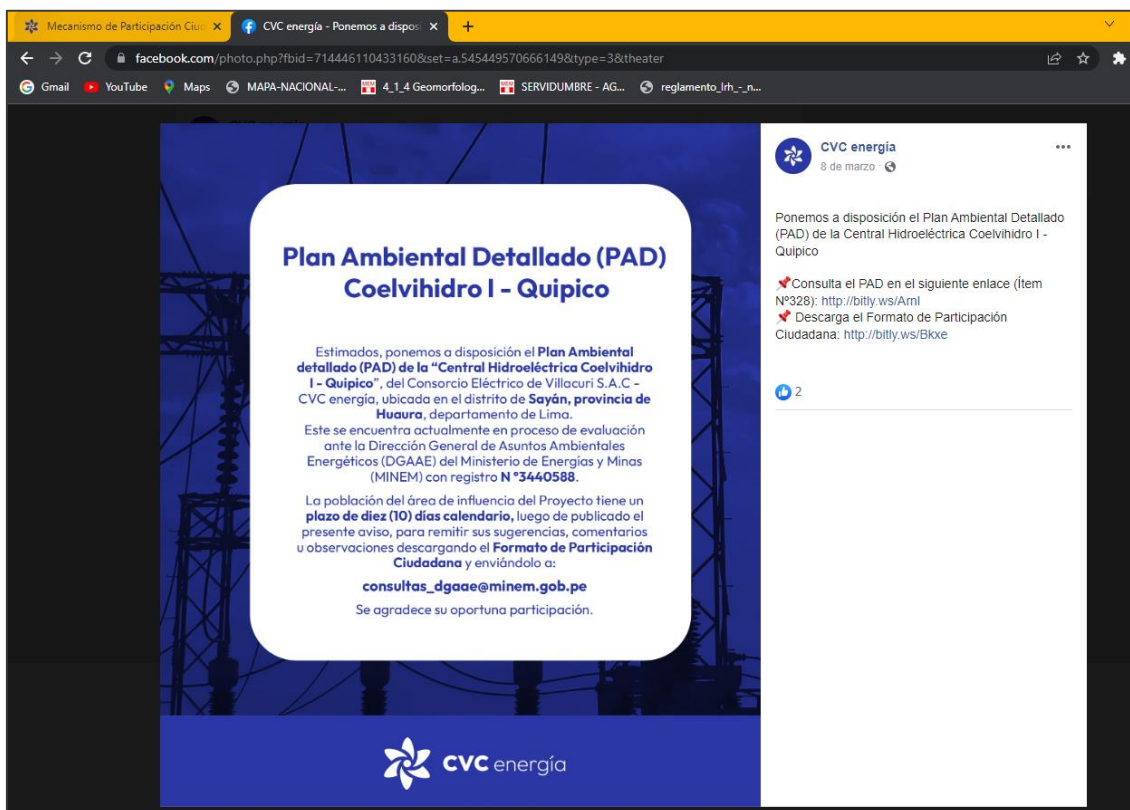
Mecanismo de Participación Ciud ×

CVC energía - Ponemos a dispos ×

+

facebook.com/photo.php?fbid=714446110433160&set=a.545449570666149&type=3&theater

Gmail YouTube Maps MAPA-NACIONAL-... 4_1_4 Geomorfolog... SERVIDUMBRE - AG... reglamento_lrh_-_n...

Plan Ambiental Detallado (PAD) Coelvihidro I - Quipico

Estimados, ponemos a disposición el Plan Ambiental detallado (PAD) de la "Central Hidroeléctrica Coelvihidro I - Quipico", del Consorcio Eléctrico de Villacurí S.A.C - CVC energía, ubicada en el distrito de Sayán, provincia de Huaura, departamento de Lima. Este se encuentra actualmente en proceso de evaluación ante la Dirección General de Asuntos Ambientales Energéticos (DGAAE) del Ministerio de Energías y Minas (MINEM) con registro N °3440588.

La población del área de influencia del Proyecto tiene un plazo de diez (10) días calendario, luego de publicado el presente aviso, para remitir sus sugerencias, comentarios u observaciones descargando el Formato de Participación Ciudadana y enviándolo a:

consultas_dgaae@minem.gob.pe

Se agradece su oportuna participación.

cvc energía

CVC energía
8 de marzo ·

Ponemos a disposición el Plan Ambiental Detallado (PAD) de la Central Hidroeléctrica Coelvihidro I - Quipico

📌Consulta el PAD en el siguiente enlace (Ítem Nº328): http://bitly.ws/Arnl
📌 Descarga el Formato de Participación Ciudadana: http://bitly.ws/Bkxe

2